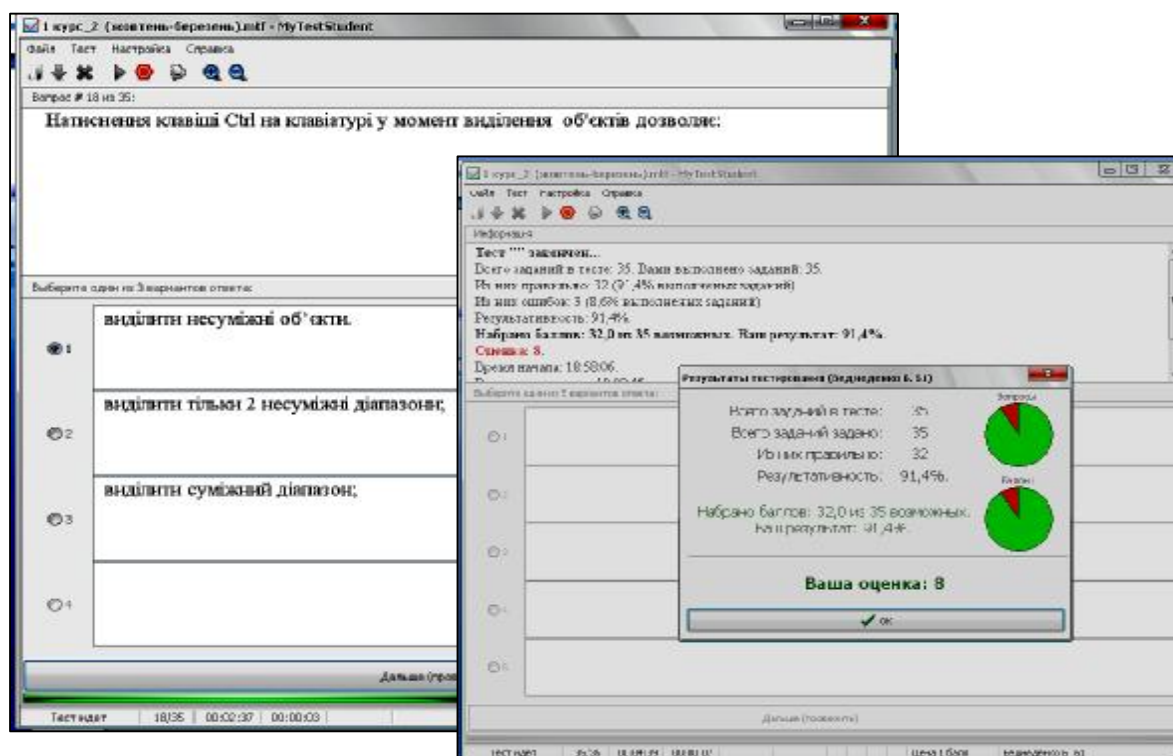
1 курс_2 (жовтень-березень).mtf - MyTestStudent
Файл Тест Настройка Справка
Вопрос # 18 из 35:
Натиснення клавіші Ctrl на клавіатурі у момент виділення об'єктів дозволяє:
Выберите один из 3 вариантов ответа:
1 виділити несуміжні об'єкти.
2 виділити тільки 2 несуміжні діапазони;
3 виділити суміжний діапазон;
4
Дальше (про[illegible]
Тест идет | 18/35 | 00:02:37 | 00:00:03 |

1 курс_2 (жовтень-березень).mtf - MyTestStudent
Файл Тест Настройка Справка
Информация
Тест "" закончен...
Всего заданий в тесте: 35. Вами выполнено заданий: 35.
Из них правильно: 32 (91,4% выполненных заданий)
Из них ошибок: 3 (8,6% выполненных заданий)
Результативность: 91,4%.
Набрано баллов: 32,0 из 35 возможных. Ваш результат: 91,4%.
Оценка: 8.
Время начала: 18:58:06.
Выберите один из 5 вариантов ответа:
1
2
3
4
5
Дальше (пропустить)
Тест идет | 35/35 | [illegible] | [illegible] | Цена 1 балл | Выполнено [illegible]

Результаты тестирования (Independent 6. 51)
Всего заданий в тесте: 35
Всего заданий задано: 35
Из них правильно: 32
Результативность: 91,4%.
Вопросы
Набрано баллов: 32,0 из 35 возможных.
Ваш результат: 91,4%.
Баллы
Ваша оценка: 8
OK